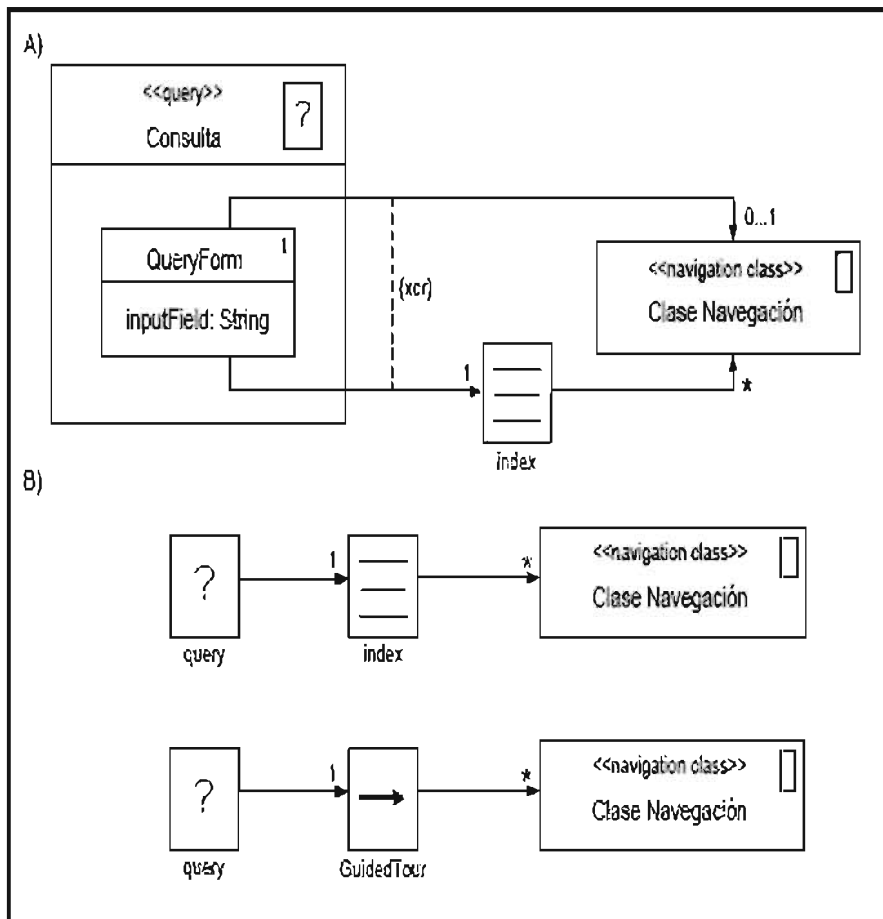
A)

<<query>>
Consulta
?

QueryForm
1
inputField: String

{xor}

0...1

<<navigation class>>
Clase Navegación

1
*
index

B)

?
query
1
index
*
<<navigation class>>
Clase Navegación

?
query
1
GuidedTour
*
<<navigation class>>
Clase Navegación